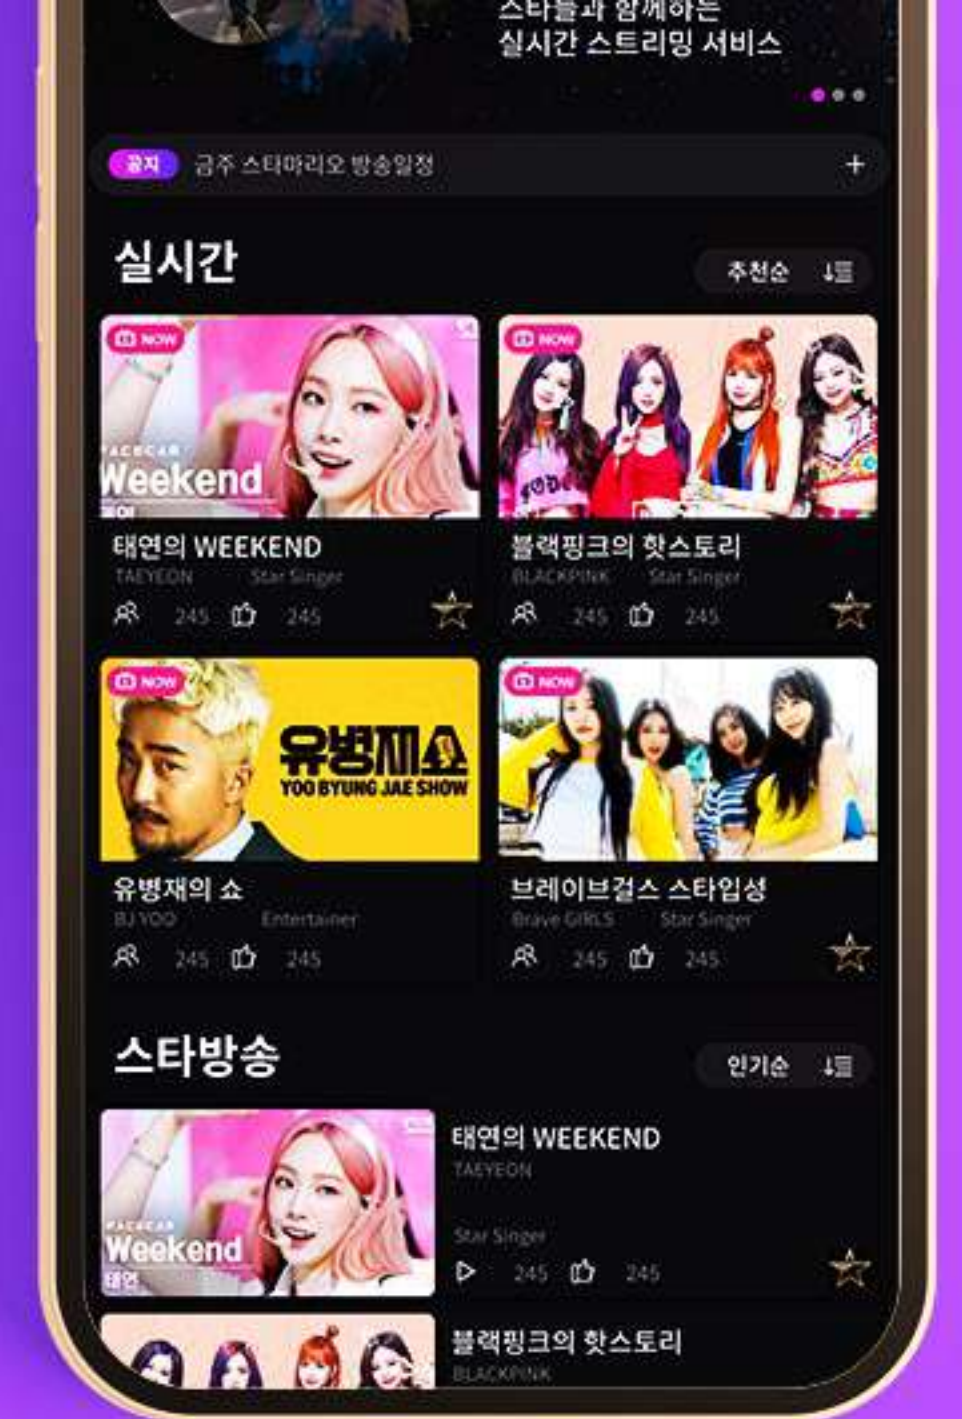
스타들과 함께하는
실시간 스트리밍 서비스

공지 금주 스타마리오 방송일정 +

실시간

추천순

NOW
FACECAM
Weekend
태연

태연의 WEEKEND
TAEYEON Star Singer
245 245

NOW

블랙핑크의 핫스토리
BLACKPINK Star Singer
245 245

NOW
유병재쇼
YOO BYUNG JAE SHOW

유병재의 쇼
BJ YOO Entertainer
245 245

NOW

브레이브걸스 스타입성
Brave GIRLS Star Singer
245 245

스타방송

인기순

FACECAM
Weekend
태연

태연의 WEEKEND
TAEYEON
Star Singer
245 245

블랙핑크의 핫스토리
BLACKPINK